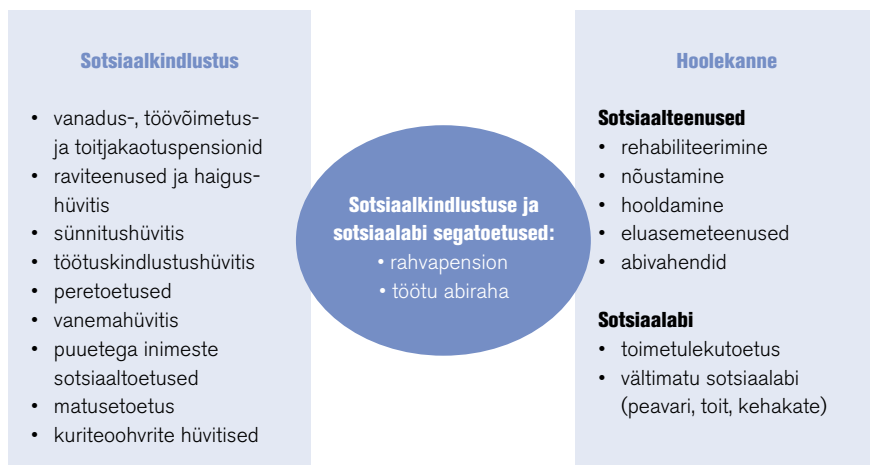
Sotsiaalkindlustus

- vanadus-, töövõimetus- ja toitjakaotuspensionid
- raviteenused ja haigushüvitis
- sünnitushüvitis
- töötuskindlustushüvitis
- peretoetused
- vanemahüvitis
- puuetega inimeste sotsiaaltoetused
- matusetoetus
- kuriteoohvrite hüvitised

Sotsiaalkindlustuse ja sotsiaalabi segatoetused:
- rahvapension
- töötu abiraha

Hoolekanne

Sotsiaalteenused
- rehabiliteerimine
- nõustamine
- hooldamine
- eluasemeteenused
- abivahendid

Sotsiaalabi
- toimetulekutoetus
- vältimatu sotsiaalabi (peavari, toit, kehakate)